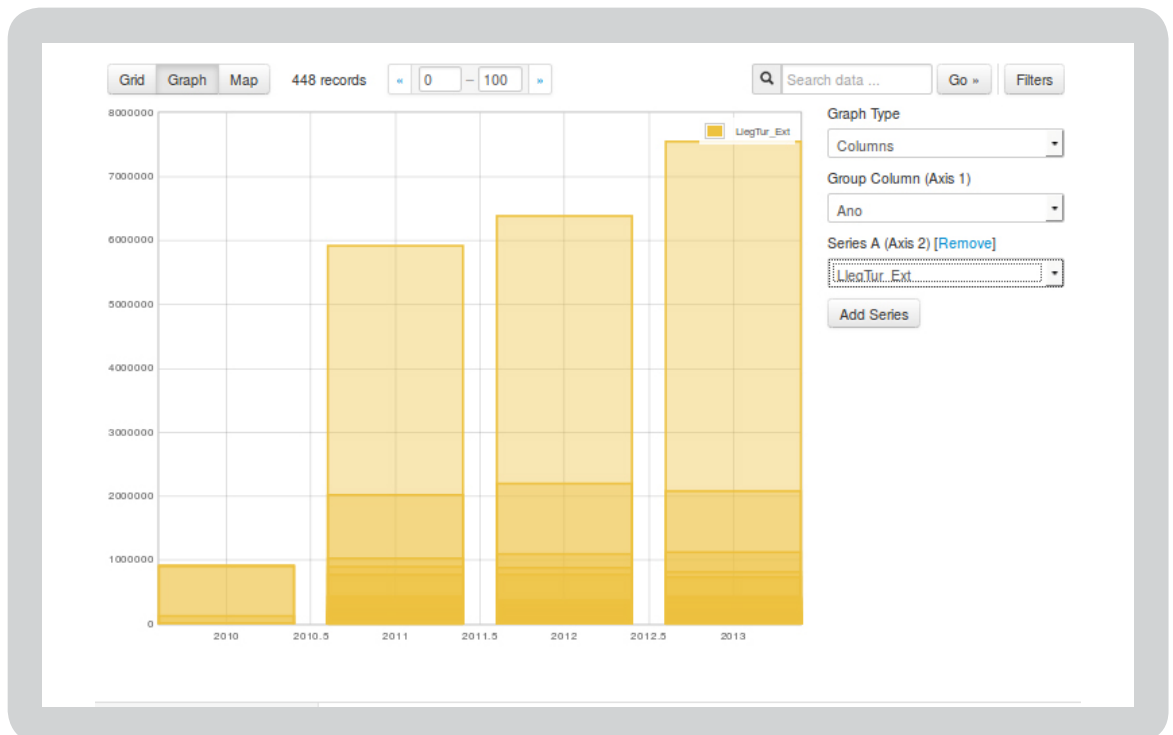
Grid Graph Map 448 records « 0 – 100 »

Search data ... Go » Filters

8000000
7000000
6000000
5000000
4000000
3000000
2000000
1000000
0

LlegTur_Ext

2010 2010.5 2011 2011.5 2012 2012.5 2013

Graph Type
Columns
Group Column (Axis 1)
Ano
Series A (Axis 2) [Remove]
LlegTur_Ext
Add Series